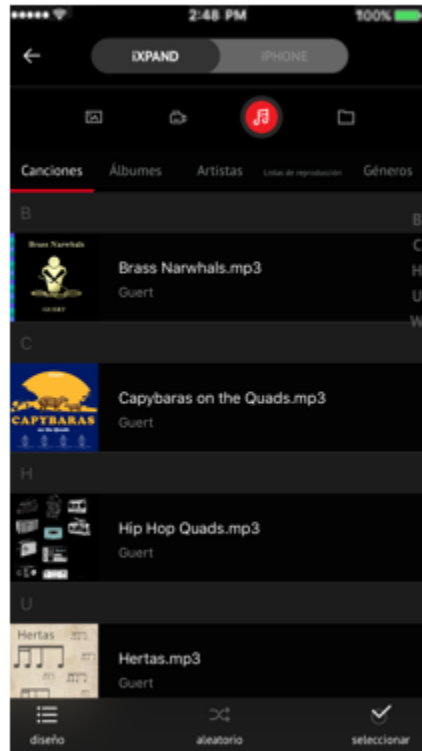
2:48 PM
100%

iXPAND
iPHONE

Canciones
Álbumes
Artistas
Listas de reproducción
Géneros

B
B
C
H
U
W

Brass Narwhals
GUERT
Brass Narwhals.mp3
Guert

C

CAPYBARAS
on the quads
Capybaras on the Quads.mp3
Guert

H

Hip Hop Quads.mp3
Guert

U

Hertas
Hertas.mp3
Guert

diseño
aleatorio
seleccionar